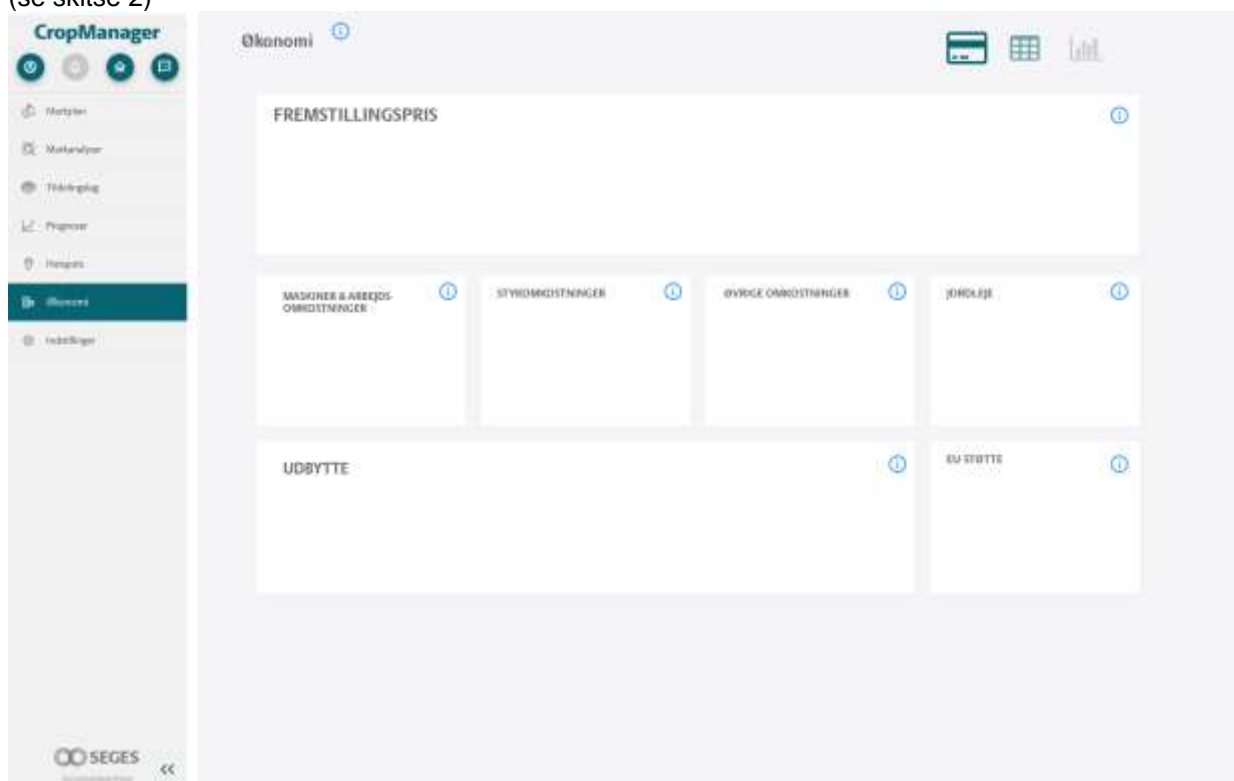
(se skitse 2)

CropManager

Markplan

Markanalyser

Tildelingsplan

Prognoser

Hotspots

Økonomi

Indstillinger

SEGES

<<

Økonomi

FREMSTILLINGSPRIS

MASKINER & ARBEJDS-OMKOSTNINGER

STYKOMKOSTNINGER

ØVRIGE OMKOSTNINGER

JORDLEJE

UDBYTTE

EU STØTTE